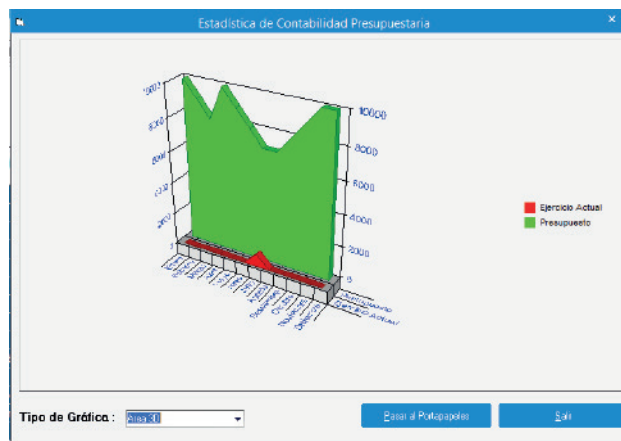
Estadística de Contabilidad Presupuestaria

×

10000

8000

6000

4000

2000

0

1000

8000

6000

4000

2000

0

Ejercicio Actual

Presupuesto

Presupuesto

Ejercicio Actual

Tipo de Gráfica : Area 3D

Pasar al Portapapeles

Salir